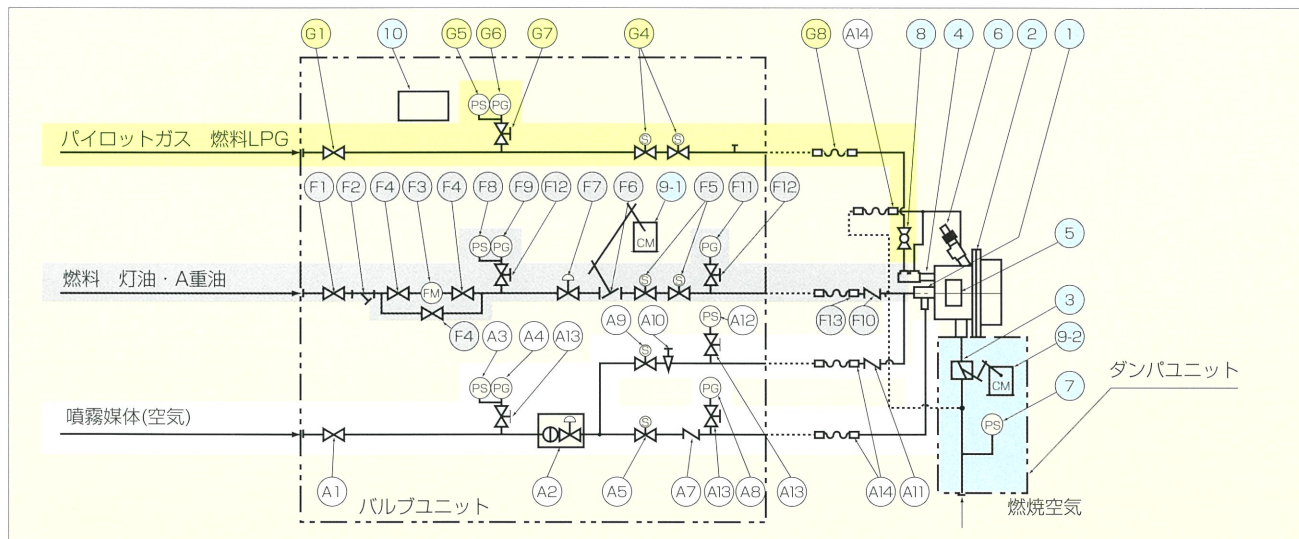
G1
10
G5
G6
G7
G4
G8
A14
8
4
6
2
1
PS
PG
S
S
パイロットガス　燃料LPG
F1
F2
F4
F3
F4
F8
F9
F12
F7
F6
9-1
F5
F11
F12
PS
PG
CM
PG
5
燃料　灯油・A重油
FM
S
S
F13
F10
F4
A3
A4
A13
A9
A10
PS
A12
3
9-2
PS
PG
S
CM
ダンパユニット
噴霧媒体(空気)
PG
7
PS
S
A1
A2
A5
A7
A13
A8
A13
A14
A11
バルブユニット
燃焼空気